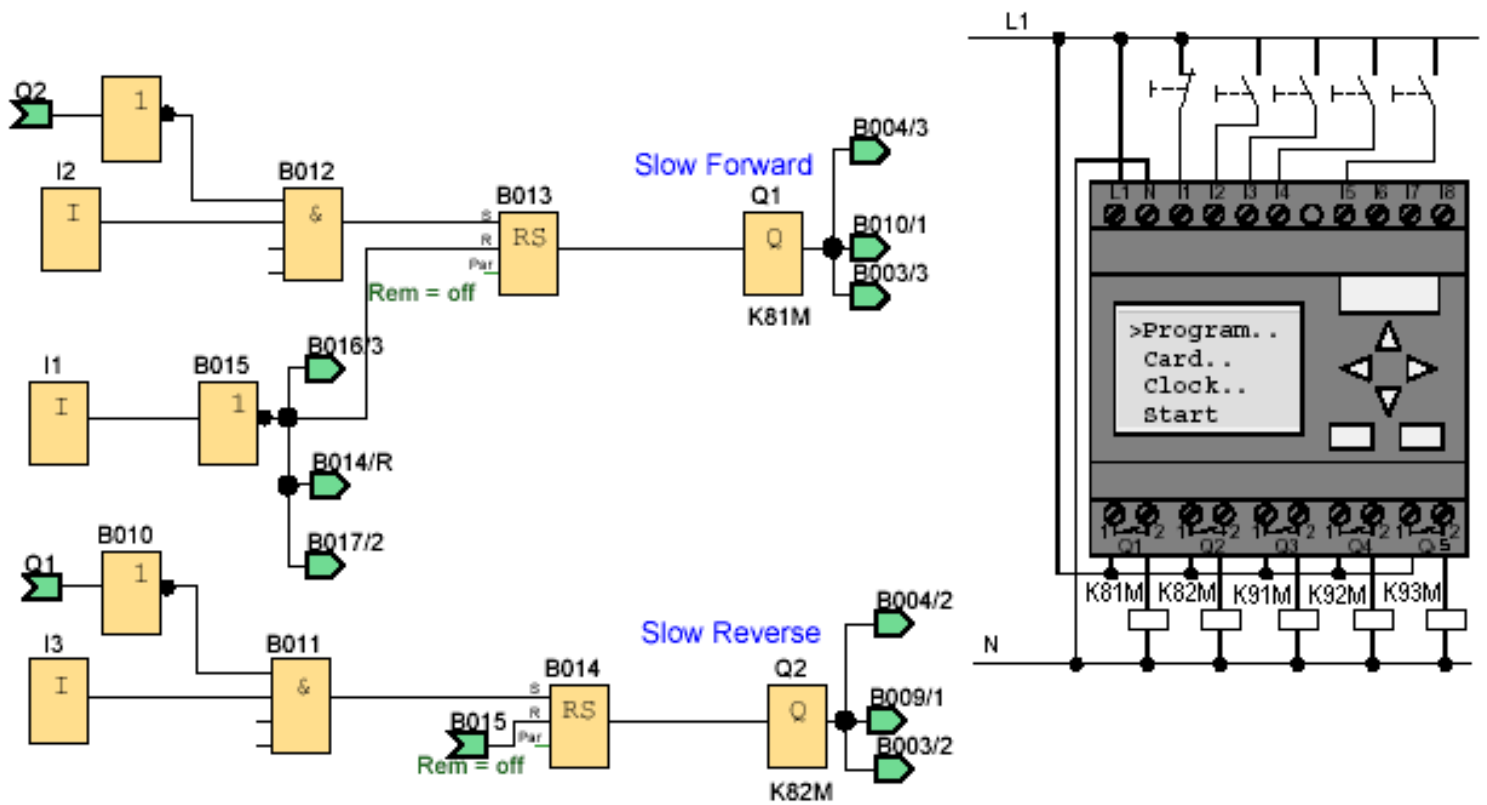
Q2
1
I2
I
B012
&
Slow Forward
B013
S
R
Par
RS
Rem = off
Q1
Q
K81M
B004/3
B010/1
B003/3
I1
I
B015
1
B016/3
B014/R
B017/2
Q1
B010
1
I3
I
B011
&
Slow Reverse
B014
S
R
Par
RS
B015
Rem = off
Q2
Q
K82M
B004/2
B009/1
B003/2

L1
L1 N I1 I2 I3 I4 I5 I6 I7 I8
>Program..
Card..
Clock..
Start
1 2 Q1 1 2 Q2 1 2 Q3 1 2 Q4 1 2 Q5
K81M K82M K91M K92M K93M
N